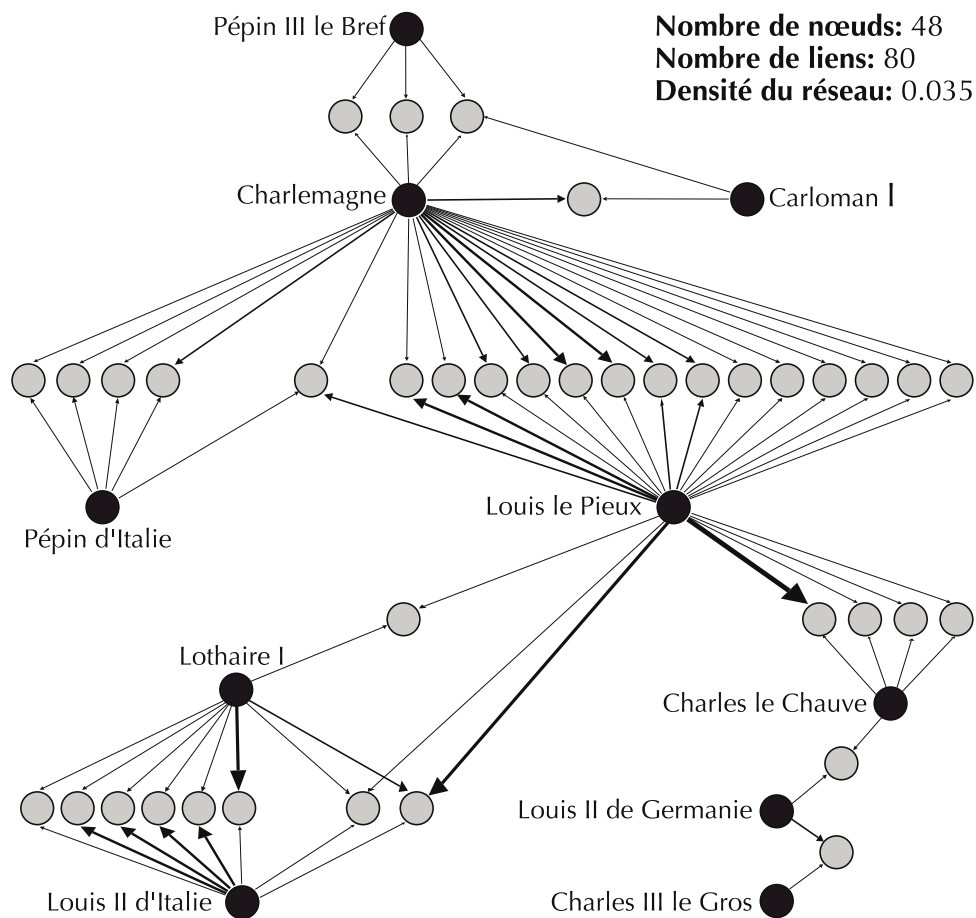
Pépin III le Bref

**Nombre de nœuds:** 48
**Nombre de liens:** 80
**Densité du réseau:** 0.035

Charlemagne

Carloman I

Pépin d'Italie

Louis le Pieux

Lothaire I

Charles le Chauve

Louis II de Germanie

Louis II d'Italie

Charles III le Gros